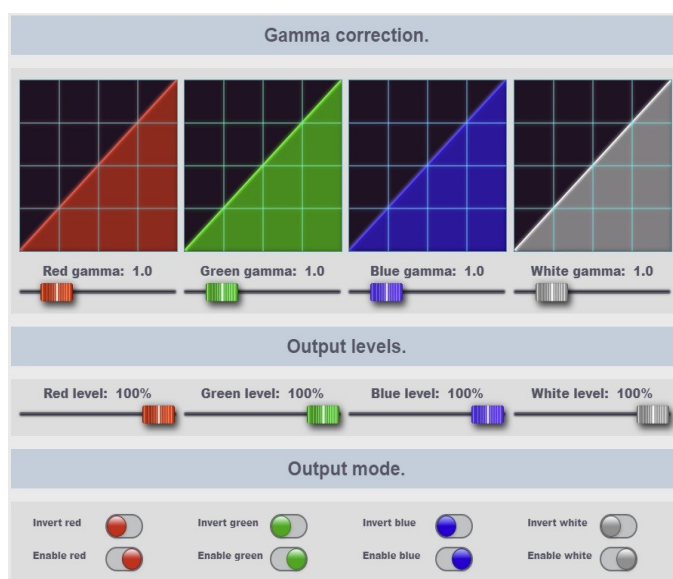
Gamma correction.

Red gamma: 1.0

Green gamma: 1.0

Blue gamma: 1.0

White gamma: 1.0

Output levels.

Red level: 100%

Green level: 100%

Blue level: 100%

White level: 100%

Output mode.

Invert red

Enable red

Invert green

Enable green

Invert blue

Enable blue

Invert white

Enable white